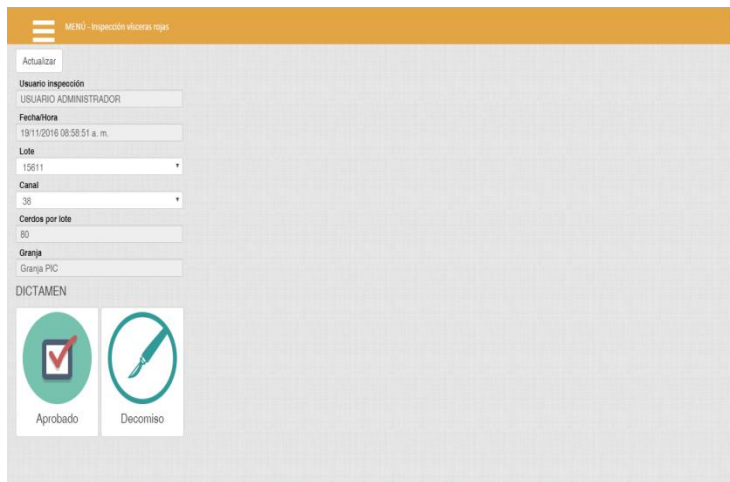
MENÚ - Inspección vísceras rojas

Actualizar

Usuario inspección

USUARIO ADMINISTRADOR

Fecha/Hora

19/11/2016 08:58:51 a. m.

Lote

15611

Canal

38

Cerdos por lote

80

Granja

Granja PIC

DICTAMEN

Aprobado

Decomiso